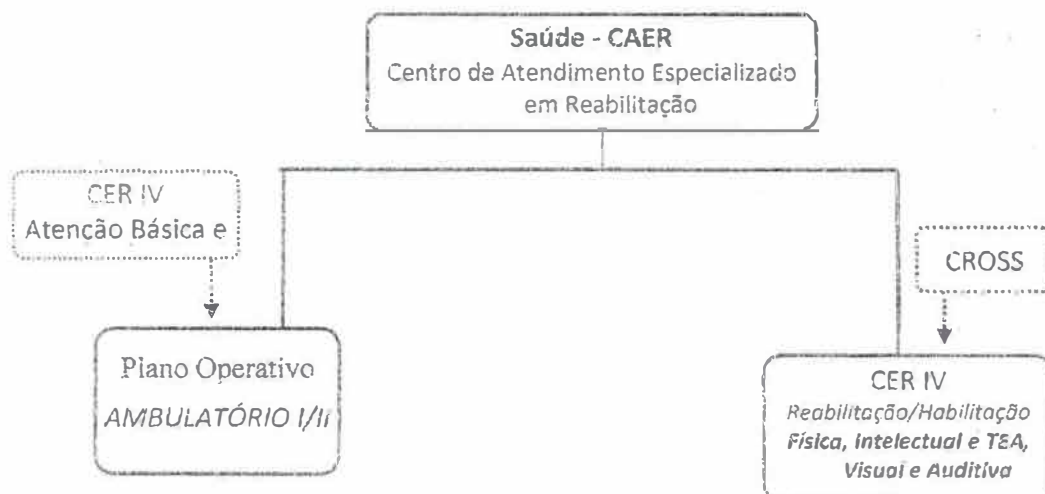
Saúde - CAER
Centro de Atendimento Especializado em Reabilitação

CER IV
Atenção Básica e

CROSS

Plano Operativo
AMBULATÓRIO I/II

CER IV
Reabilitação/Habilitação
Física, Intelectual e TEA, Visual e Auditiva